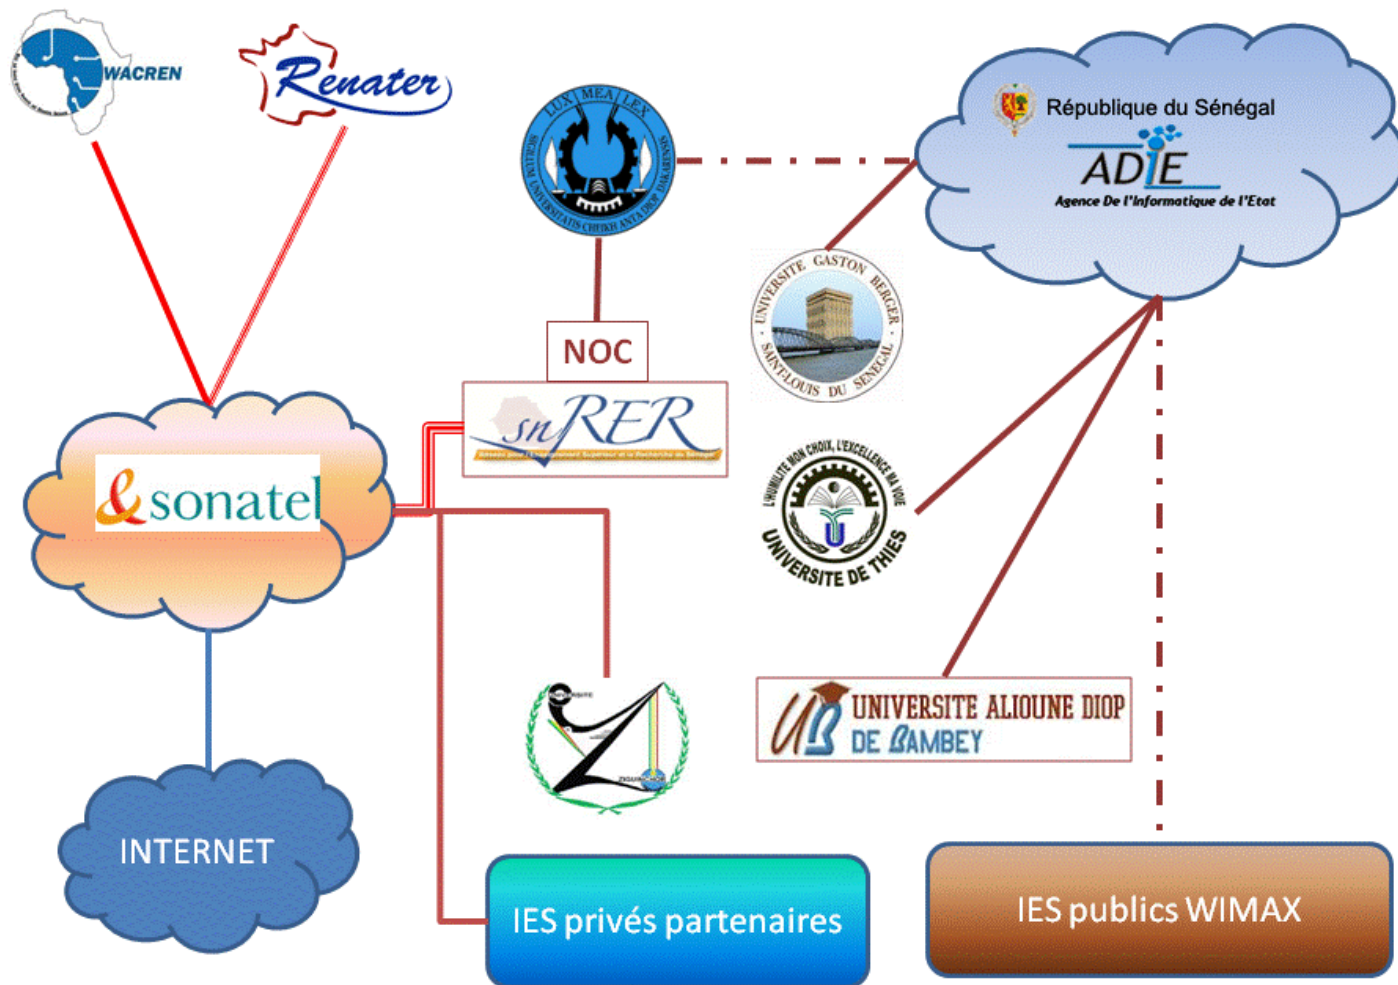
WACREN

Renater

LUX MEA LEX
SIGILLUM UNIVERSITATIS CHEIKH ANTA DIOP DAKARENSIS

République du Sénégal
ADIE
Agence De l'Informatique de l'Etat

UNIVERSITE GASTON BERGER
SAINT-LOUIS DU SENEGAL

NOC

snRER
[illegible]

sonatel

L'HUMILITE MON CHOIX, L'EXCELLENCE MA VOIE
UNIVERSITE DE THIES

UNIVERSITE ALIOUNE DIOP DE BAMBEY

ZIGUINCHOR

INTERNET

IES privés partenaires

IES publics WIMAX